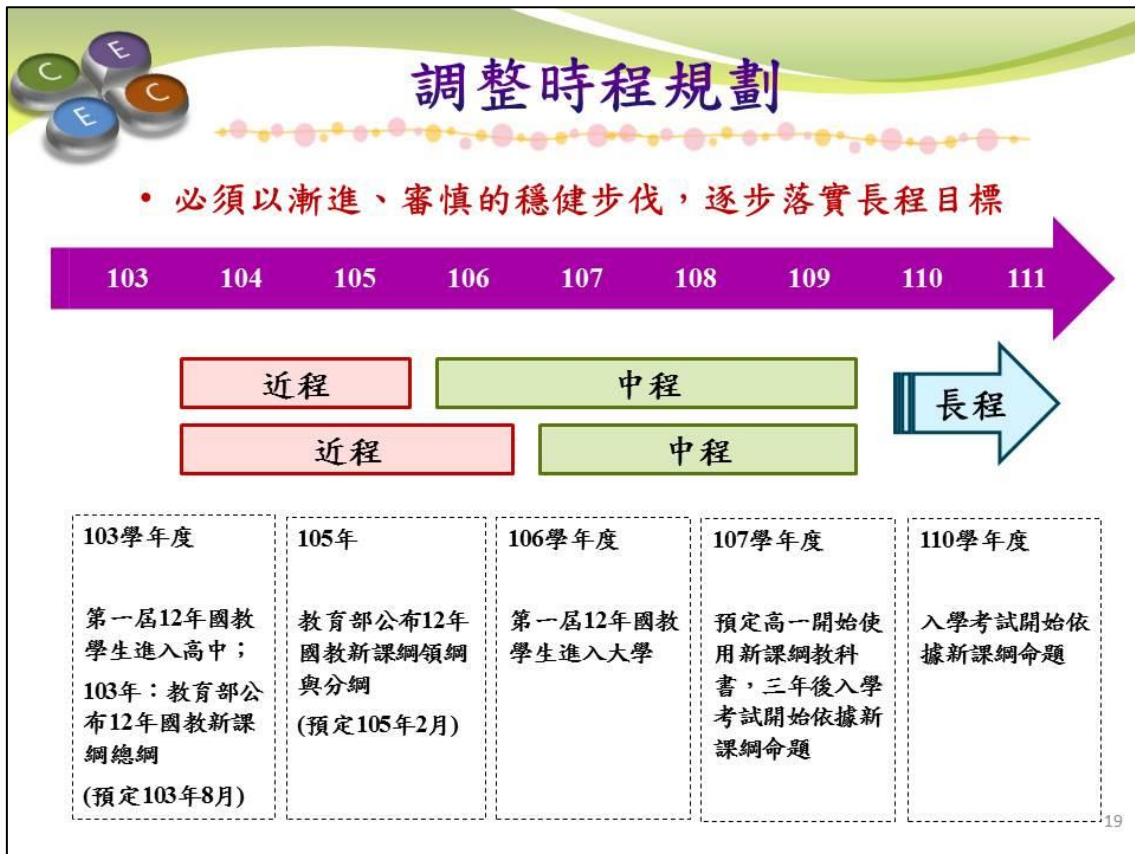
C E E C

調整時程規劃

• 必須以漸進、審慎的穩健步伐，逐步落實長程目標

103 104 105 106 107 108 109 110 111

近程

中程

長程

近程

中程

103學年度

第一屆12年國教學生進入高中；

103年：教育部公布12年國教新課綱總綱

(預定103年8月)

105年

教育部公布12年國教新課綱領綱與分綱

(預定105年2月)

106學年度

第一屆12年國教學生進入大學

107學年度

預定高一開始使用新課綱教科書，三年後入學考試開始依據新課綱命題

110學年度

入學考試開始依據新課綱命題

19